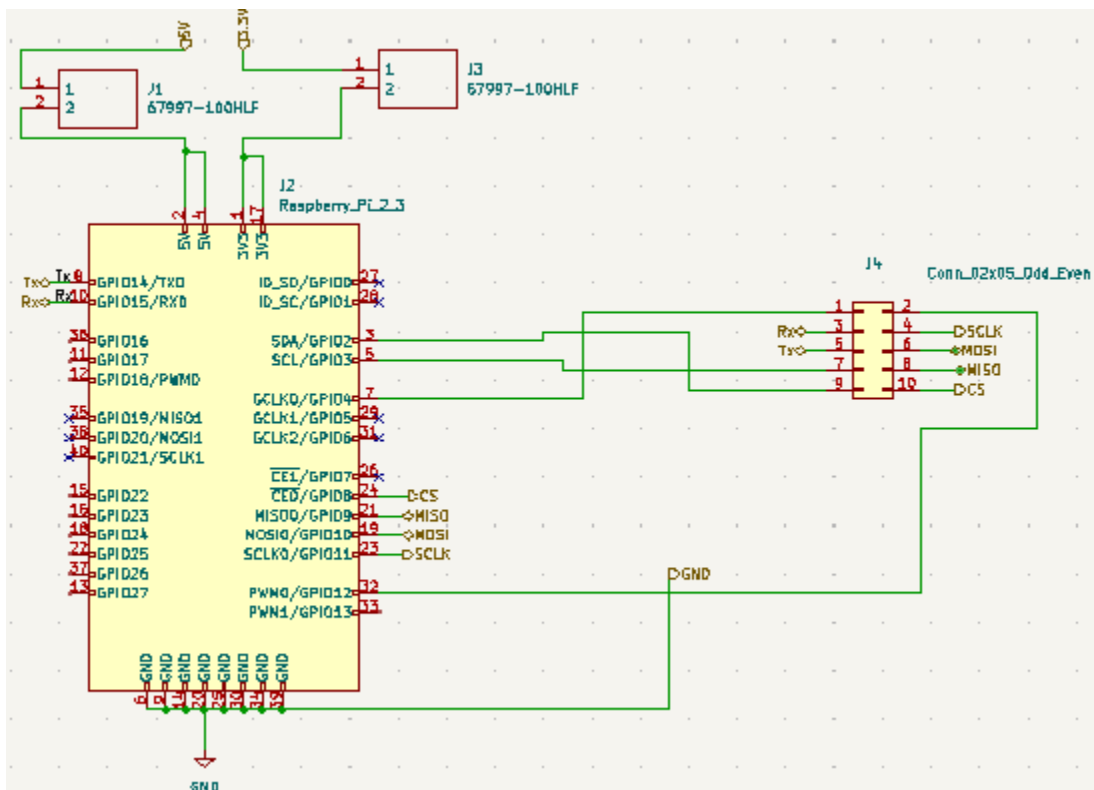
+5V
+3.3V
1
2
J1
67997-100HLF
1
2
J3
67997-100HLF
J2
Raspberry_Pi_2_3
2 4 1 17
5V 5V 3V3 3V3
Tx
Rx
Tx 8
Rx 10
GPIO14/TXD
GPIO15/RXD
38 GPIO16
11 GPIO17
12 GPIO18/PWM0
35 GPIO19/MISO1
36 GPIO20/MOSI1
40 GPIO21/SCLK1
15 GPIO22
16 GPIO23
18 GPIO24
22 GPIO25
37 GPIO26
13 GPIO27
ID_SD/GPIO0 27
ID_SC/GPIO1 28
SDA/GPIO2 3
SCL/GPIO3 5
GCLK0/GPIO4 7
GCLK1/GPIO5 29
GCLK2/GPIO6 31
$\overline{CE1}$/GPIO7 26
$\overline{CE0}$/GPIO8 24
MISO0/GPIO9 21
MOSI0/GPIO10 19
SCLK0/GPIO11 23
PWM0/GPIO12 32
PWM1/GPIO13 33
CS
MISO
MOSI
SCLK
GND
GND GND GND GND GND GND GND GND
6 9 14 20 25 30 34 39
GND
J4
Conn_02x05_Odd_Even
1 2
Rx 3 4 SCLK
Tx 5 6 MOSI
7 8 MISO
9 10 CS